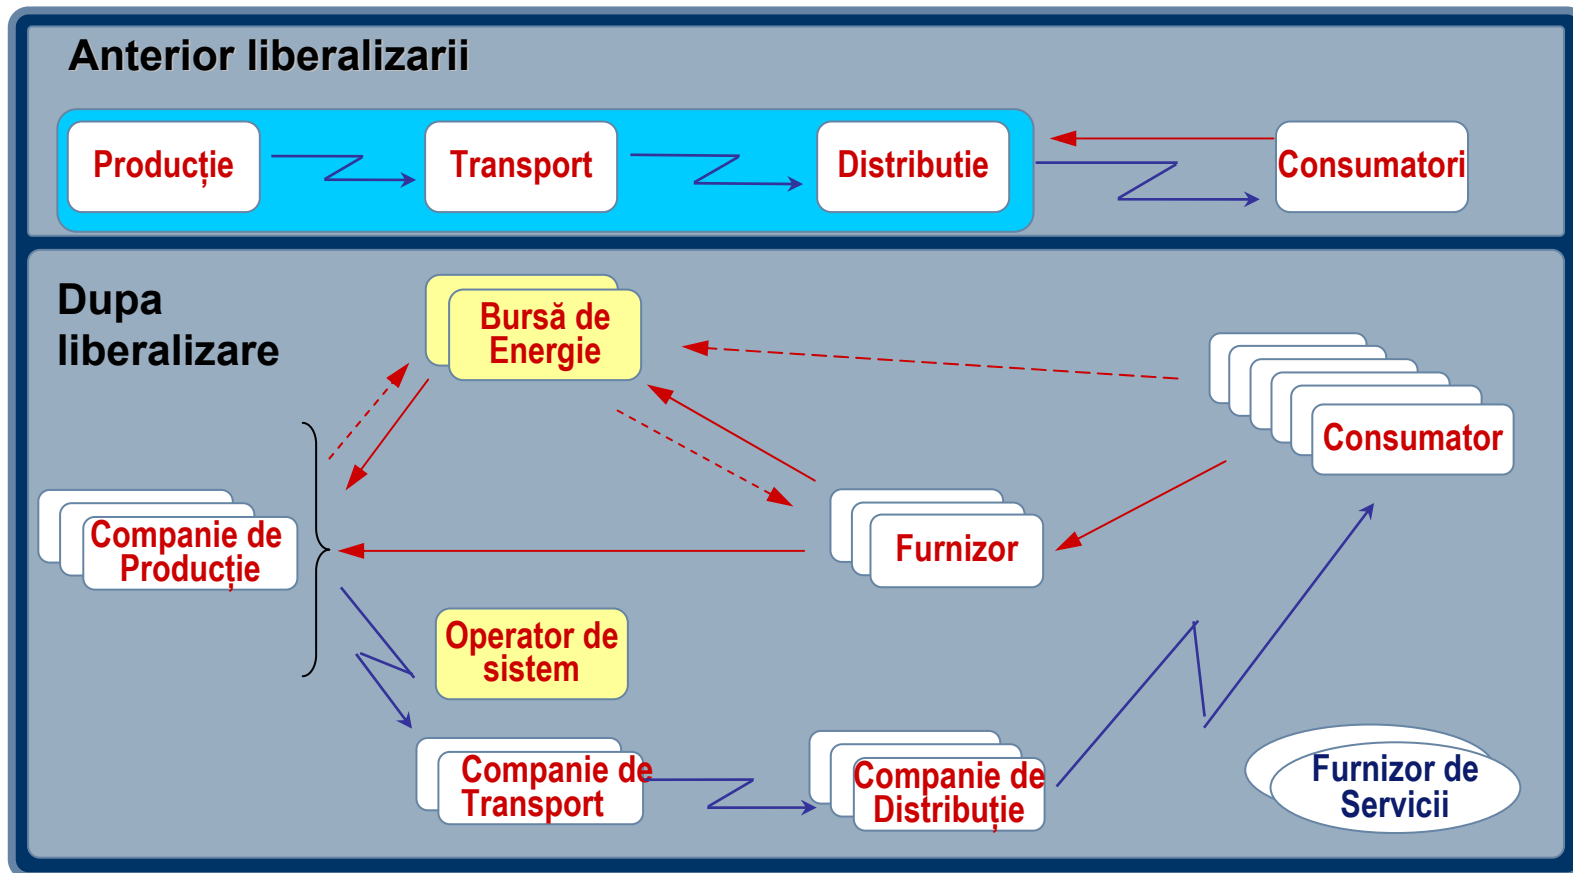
Anterior liberalizarii

Producție

Transport

Distributie

Consumatori

Dupa liberalizare

Bursă de Energie

Consumator

Companie de Producție

Furnizor

Operator de sistem

Companie de Transport

Companie de Distribuție

Furnizor de Servicii